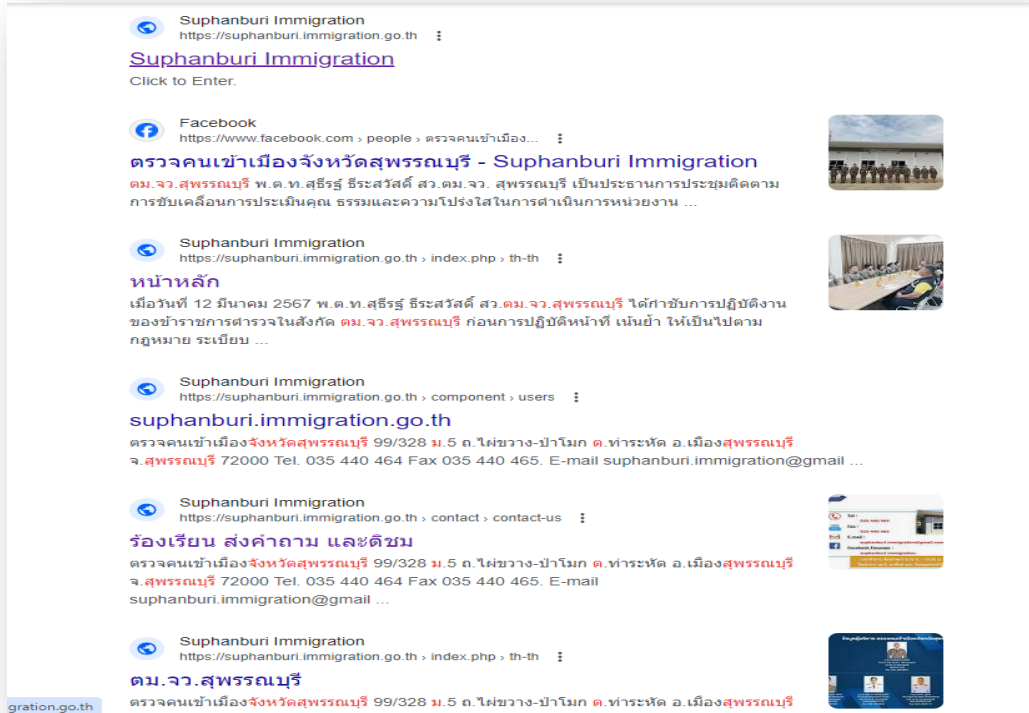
Suphanburi Immigration
https://suphanburi.immigration.go.th

Suphanburi Immigration
Click to Enter.

Facebook
https://www.facebook.com › people › ตรวจคนเข้าเมือง...

ตรวจคนเข้าเมืองจังหวัดสุพรรณบุรี - Suphanburi Immigration
ตม.จว.สุพรรณบุรี พ.ต.ท.สุธีรฐ์ ธีระสวัสดิ์ สว.ตม.จว. สุพรรณบุรี เป็นประธานการประชุมติดตามการขับเคลื่อนการประเมินคุณ ธรรมและความโปร่งใสในการดำเนินการหน่วยงาน ...

Suphanburi Immigration
https://suphanburi.immigration.go.th › index.php › th-th

หน้าหลัก
เมื่อวันที่ 12 มีนาคม 2567 พ.ต.ท.สุธีรฐ์ ธีระสวัสดิ์ สว.ตม.จว.สุพรรณบุรี ได้กำชับการปฏิบัติงานของข้าราชการตำรวจในสังกัด ตม.จว.สุพรรณบุรี ก่อนการปฏิบัติหน้าที่ เน้นย้ำ ให้เป็นไปตามกฎหมาย ระเบียบ ...

Suphanburi Immigration
https://suphanburi.immigration.go.th › component › users

suphanburi.immigration.go.th
ตรวจคนเข้าเมืองจังหวัดสุพรรณบุรี 99/328 ม.5 ถ.ไผ่ขวาง-ป่าโมก ต.ท่าระหัด อ.เมืองสุพรรณบุรี จ.สุพรรณบุรี 72000 Tel. 035 440 464 Fax 035 440 465. E-mail suphanburi.immigration@gmail ...

Suphanburi Immigration
https://suphanburi.immigration.go.th › contact › contact-us

ร้องเรียน ส่งคำถาม และติชม
ตรวจคนเข้าเมืองจังหวัดสุพรรณบุรี 99/328 ม.5 ถ.ไผ่ขวาง-ป่าโมก ต.ท่าระหัด อ.เมืองสุพรรณบุรี จ.สุพรรณบุรี 72000 Tel. 035 440 464 Fax 035 440 465. E-mail suphanburi.immigration@gmail ...

Suphanburi Immigration
https://suphanburi.immigration.go.th › index.php › th-th

ตม.จว.สุพรรณบุรี
ตรวจคนเข้าเมืองจังหวัดสุพรรณบุรี 99/328 ม.5 ถ.ไผ่ขวาง-ป่าโมก ต.ท่าระหัด อ.เมืองสุพรรณบุรี

gration.go.th